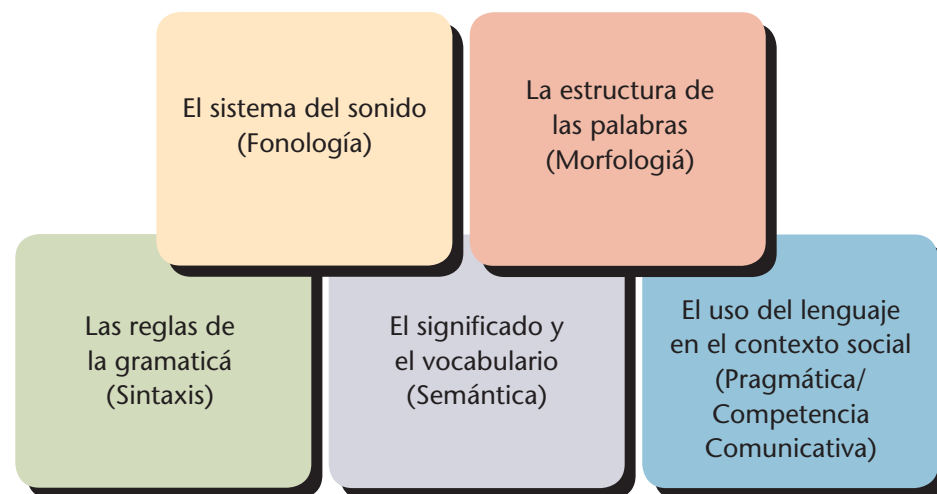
El sistema del sonido (Fonología)

La estructura de las palabras (Morfologiá)

Las reglas de la gramaticá (Sintaxis)

El significado y el vocabulario (Semántica)

El uso del lenguaje en el contexto social (Pragmática/ Competencia Comunicativa)